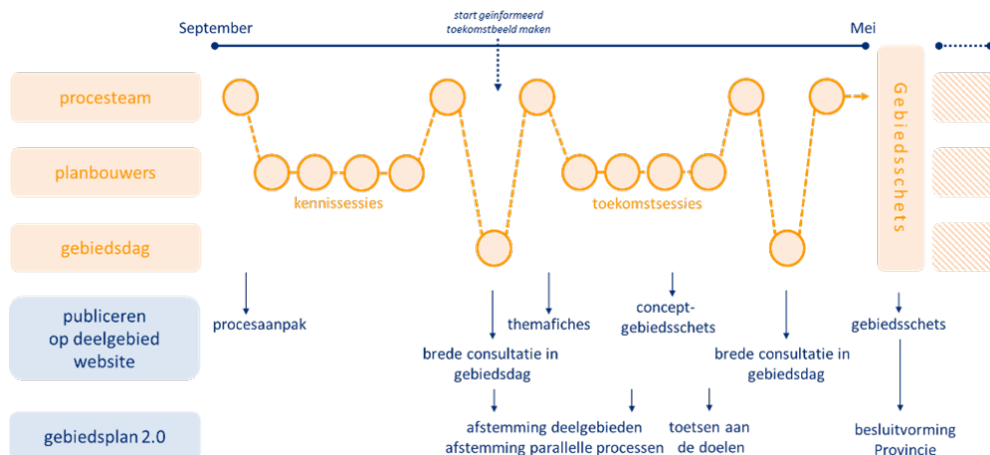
September

start geïnformeerd toekomstbeeld maken

Mei

procesteam

planbouwers

gebiedsdag

kennissessies

toekomstsessies

Gebiedsschets

publiceren op deelgebied website

procesaanpak

themafiches

concept-gebiedsschets

gebiedsschets

brede consultatie in gebiedsdag

brede consultatie in gebiedsdag

gebiedsplan 2.0

afstemming deelgebieden afstemming parallelle processen

toetsen aan de doelen

besluitvorming Provincie